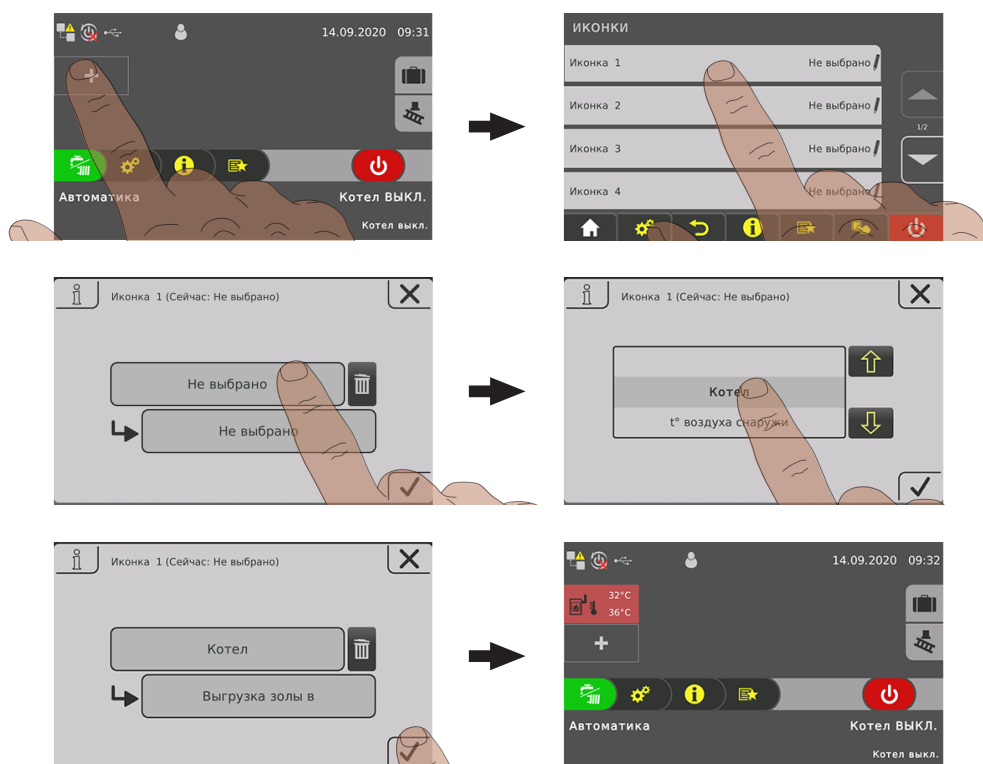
14.09.2020 09:31

Автоматика

Котел ВЫКЛ.

Котел выкл.

ИКОНКИ

Иконка 1 Не выбрано

Иконка 2 Не выбрано

Иконка 3 Не выбрано

Иконка 4 Не выбрано

1/2

Иконка 1 (Сейчас: Не выбрано)

Не выбрано

Не выбрано

Иконка 1 (Сейчас: Не выбрано)

Котел

t° воздуха снаружи

Иконка 1 (Сейчас: Не выбрано)

Котел

Выгрузка золы в

14.09.2020 09:32

32°C

36°C

Автоматика

Котел ВЫКЛ.

Котел выкл.